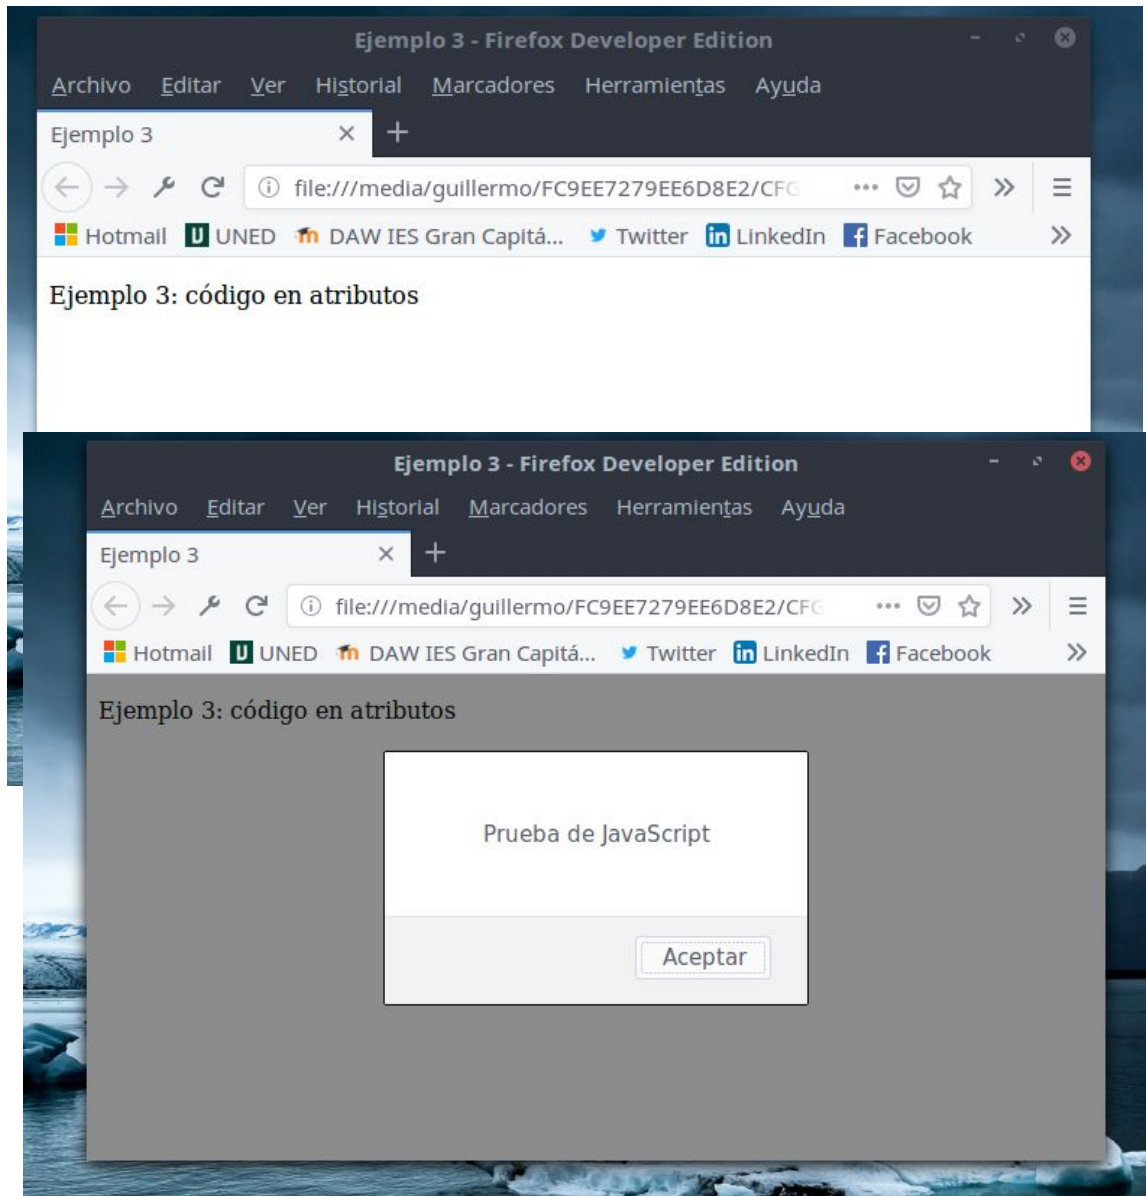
Ejemplo 3 - Firefox Developer Edition

Archivo Editar Ver Historial Marcadores Herramientas Ayuda

Ejemplo 3 ×

file:///media/guillermo/FC9EE7279EE6D8E2/CFG

Hotmail UNED DAW IES Gran Capitá... Twitter LinkedIn Facebook

Ejemplo 3: código en atributos

Ejemplo 3 - Firefox Developer Edition

Archivo Editar Ver Historial Marcadores Herramientas Ayuda

Ejemplo 3 ×

file:///media/guillermo/FC9EE7279EE6D8E2/CFG

Hotmail UNED DAW IES Gran Capitá... Twitter LinkedIn Facebook

Ejemplo 3: código en atributos

Prueba de JavaScript

Aceptar